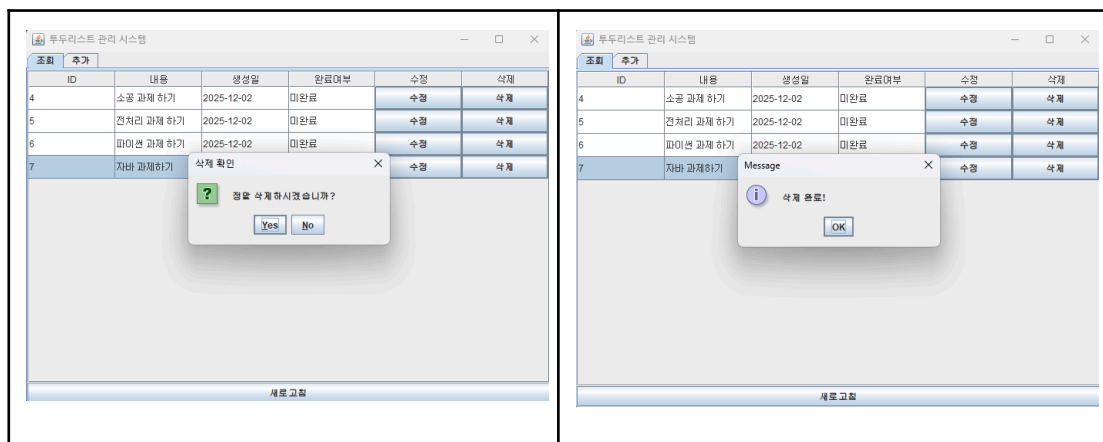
투두리스트 관리 시스템

조회 추가

| ID | 내용 | 생성일 | 완료여부 | 수정 | 삭제 |
|---|---|---|---|---|---|
| 4 | 소공 과제 하기 | 2025-12-02 | 미완료 | 수정 | 삭제 |
| 5 | 전처리 과제 하기 | 2025-12-02 | 미완료 | 수정 | 삭제 |
| 6 | 파이썬 과제 하기 | 2025-12-02 | 미완료 | 수정 | 삭제 |
| 7 | 자바 과제하기 | | | 수정 | 삭제 |

삭제 확인

정말 삭제하시겠습니까?

Yes No

새로고침

투두리스트 관리 시스템

조회 추가

| ID | 내용 | 생성일 | 완료여부 | 수정 | 삭제 |
|---|---|---|---|---|---|
| 4 | 소공 과제 하기 | 2025-12-02 | 미완료 | 수정 | 삭제 |
| 5 | 전처리 과제 하기 | 2025-12-02 | 미완료 | 수정 | 삭제 |
| 6 | 파이썬 과제 하기 | 2025-12-02 | 미완료 | 수정 | 삭제 |
| 7 | 자바 과제하기 | | | 수정 | 삭제 |

Message

삭제 완료!

OK

새로고침